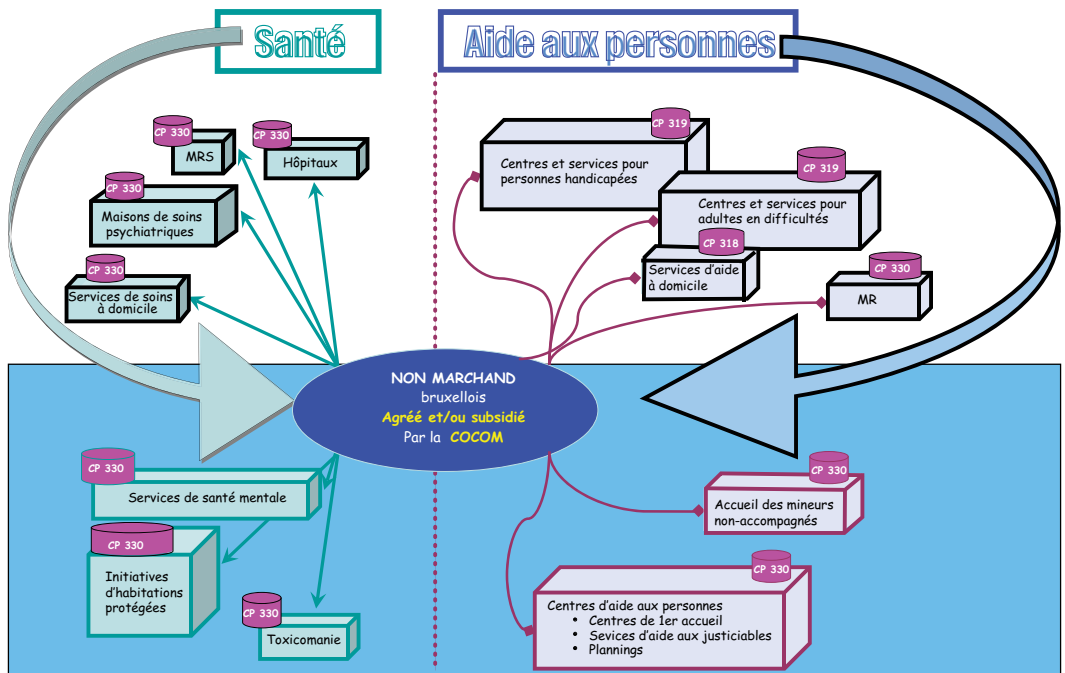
Santé

Aide aux personnes

CP 330
MRS

CP 330
Hôpitaux

CP 330
Maisons de soins psychiatriques

CP 330
Services de soins à domicile

CP 319
Centres et services pour personnes handicapées

CP 319
Centres et services pour adultes en difficultés

CP 318
Services d'aide à domicile

CP 330
MR

NON MARCHAND
bruxellois
Agréé et/ou subsidié
Par la COCOM

CP 330
Services de santé mentale

CP 330
Initiatives d'habitations protégées

CP 330
Toxicomanie

CP 330
Accueil des mineurs non-accompagnés

CP 330
Centres d'aide aux personnes
- Centres de 1er accueil
- Sevices d'aide aux justiciables
- Plannings